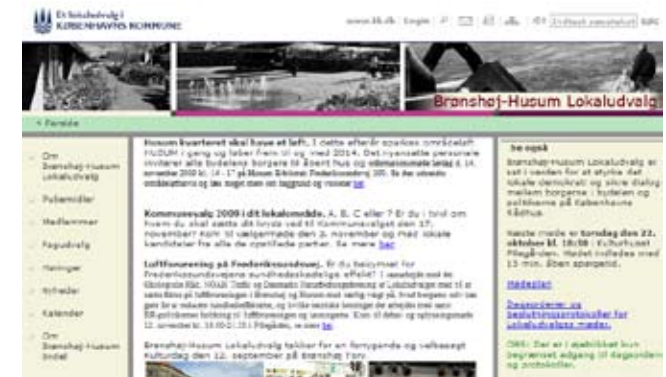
Et lokaludvalg i KØBENHAVNS KOMMUNE

www.kk.dk | English | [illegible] | Indtast søgeord | SØG

Brønshøj-Husum Lokaludvalg

• Forside

Om Brønshøj-Husum Lokaludvalg

Puljemidler

Medlemmer

Fagudvalg

Høringer

Nyheder

Kalender

Om Brønshøj-Husum bydel

Husum kvarteret skal have et løft. I dette efterår opstartes områdeløftet HUSUM i gang og løber frem til og med 2014. Det nyansatte personale inviterer alle bydelens borgere til åbent hus og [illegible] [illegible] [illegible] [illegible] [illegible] Se

Kommunevalg 2009 i dit lokalområde. A, B, C eller ? Er du i tvivl om hvem du skal sætte dit kryds ved til Kommunevalget den 17. november? Kom til vælgermøde den 3. november og mød lokale kandidater fra alle de opstillede partier. Se mere her

Luftforurening på Frederikssundsvej. Er du bekymret for Frederikssundsvejens sundhedsskadelige effekt? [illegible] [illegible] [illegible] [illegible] se

Brønshøj-Husum Lokaludvalg takker for en fornøjende og velbesøgt Kulturdag den 12. september på Brønshøj Torv

Se også

Brønshøj-Husum Lokaludvalg er sat i verden for at styrke det lokale demokrati og sikre dialog mellem borgere i bydelen og politikerne på Københavns Rådhus.

Næste møde er torsdag den 22. oktober kl. 18:00 i Kulturhuset Pilegården. Mødet indledes med 15 min. åben spørgetid.

Mødeplan

Dagsordener og beslutningsprotokoller for lokaludvalgets møder.

OBS: Der er i øjeblikket kun begrænset adgang til dagsordener og protokoller.